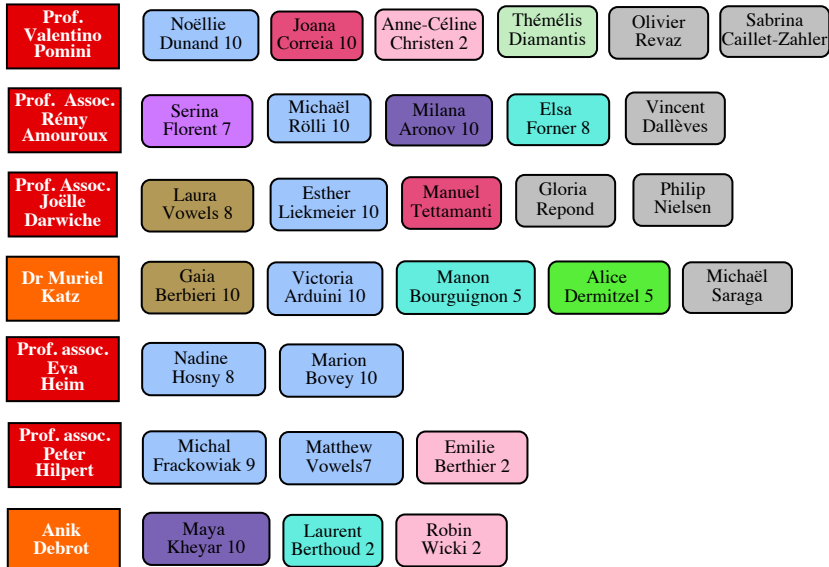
Prof. Valentino Pomini

Noëllie Dunand 10

Joana Correia 10

Anne-Céline Christen 2

Thémélis Diamantis

Olivier Revaz

Sabrina Caillet-Zahler

Prof. Assoc. Rémy Amouroux

Serina Florent 7

Michaël Rölli 10

Milana Aronov 10

Elsa Forner 8

Vincent Dallèves

Prof. Assoc. Joëlle Darwiche

Laura Vowels 8

Esther Liekmeier 10

Manuel Tettamanti

Gloria Repond

Philip Nielsen

Dr Muriel Katz

Gaia Berbieri 10

Victoria Arduini 10

Manon Bourguignon 5

Alice Dermitzel 5

Michaël Saraga

Prof. assoc. Eva Heim

Nadine Hosny 8

Marion Bovey 10

Prof. assoc. Peter Hilpert

Michal Frackowiak 9

Matthew Vowels7

Emilie Berthier 2

Anik Debrot

Maya Kheyar 10

Laurent Berthoud 2

Robin Wicki 2